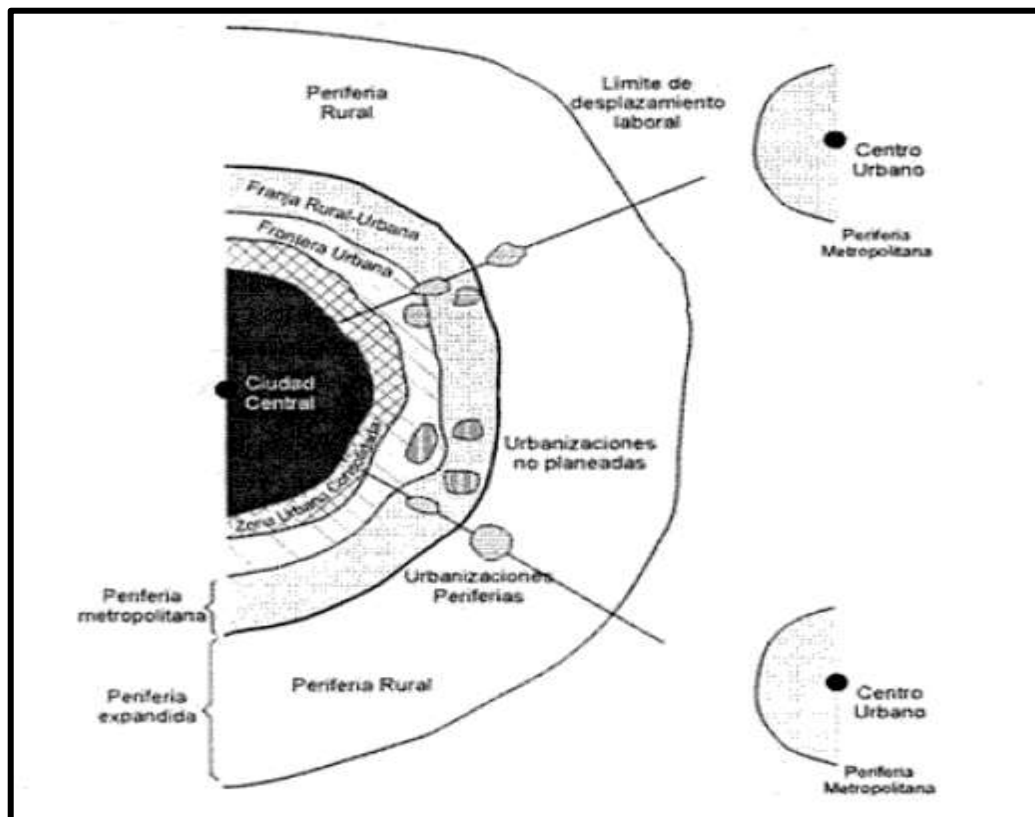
Periferia Rural

Limite de desplazamiento laboral

Centro Urbano

Periferia Metropolitana

Franja Rural-Urbana

Frontera Urbana

Ciudad Central

Zona Urbana Consolidada

Urbanizaciones no planeadas

Urbanizaciones Periferias

Periferia metropolitana

Periferia expandida

Periferia Rural

Centro Urbano

Periferia Metropolitana